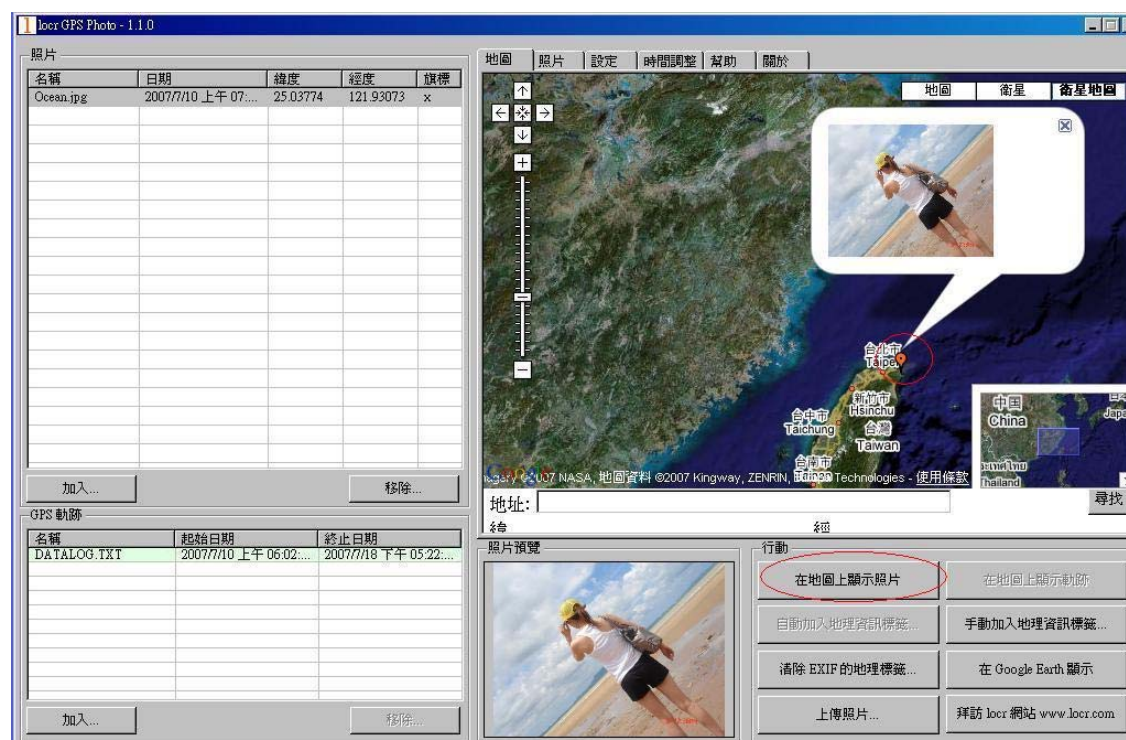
locr GPS Photo - 1.1.0

照片

| 名稱 | 日期 | 緯度 | 經度 | 旗標 |
|---|---|---|---|---|
| Ocean.jpg | 2007/7/10 上午 07:... | 25.03774 | 121.93073 | x |

加入...
移除...

GPS 軌跡

| 名稱 | 起始日期 | 終止日期 |
|---|---|---|
| DATALOG.TXT | 2007/7/10 上午 06:02:... | 2007/7/18 下午 05:22:... |

加入...
移除...

地圖 照片 設定 時間調整 幫助 關於

地圖 衛星 衛星地圖

台北市 Taipei
新竹市 Hsinchu
台中市 Taichung
台灣 Taiwan
台南市 Tainan
中国 China
Japa
Thailand

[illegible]gery ©2007 NASA, 地圖資料 ©2007 Kingway, ZENRIN, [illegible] Technologies - 使用條款

地址:
尋找
緯
經

照片預覽

行動
在地圖上顯示照片
在地圖上顯示軌跡
自動加入地理資訊標籤...
手動加入地理資訊標籤...
清除 EXIF 的地理標籤...
在 Google Earth 顯示
上傳照片...
拜訪 locr 網站 www.locr.com